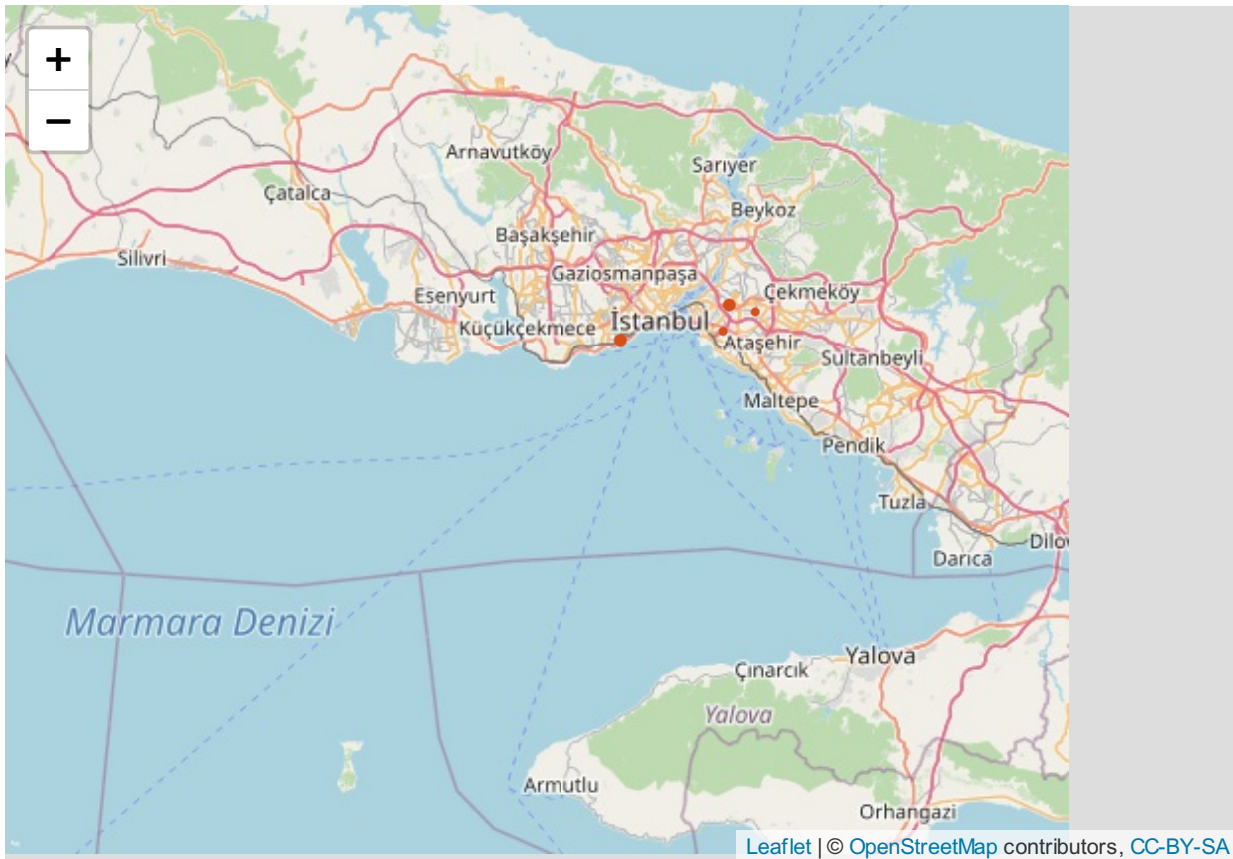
+
−
Arnavutköy
Sarıyer
Çatalca
Beykoz
Başakşehir
Silivri
Gaziosmanpaşa
Esenyurt
Çekmeköy
Küçükçekmece
İstanbul
Ataşehir
Sultanbeyli
Maltepe
Pendik
Tuzla
Darıca
Dilov
Marmara Denizi
Yalova
Çınarcık
Yalova
Armutlu
Orhangazi
Leaflet | © OpenStreetMap contributors, CC-BY-SA